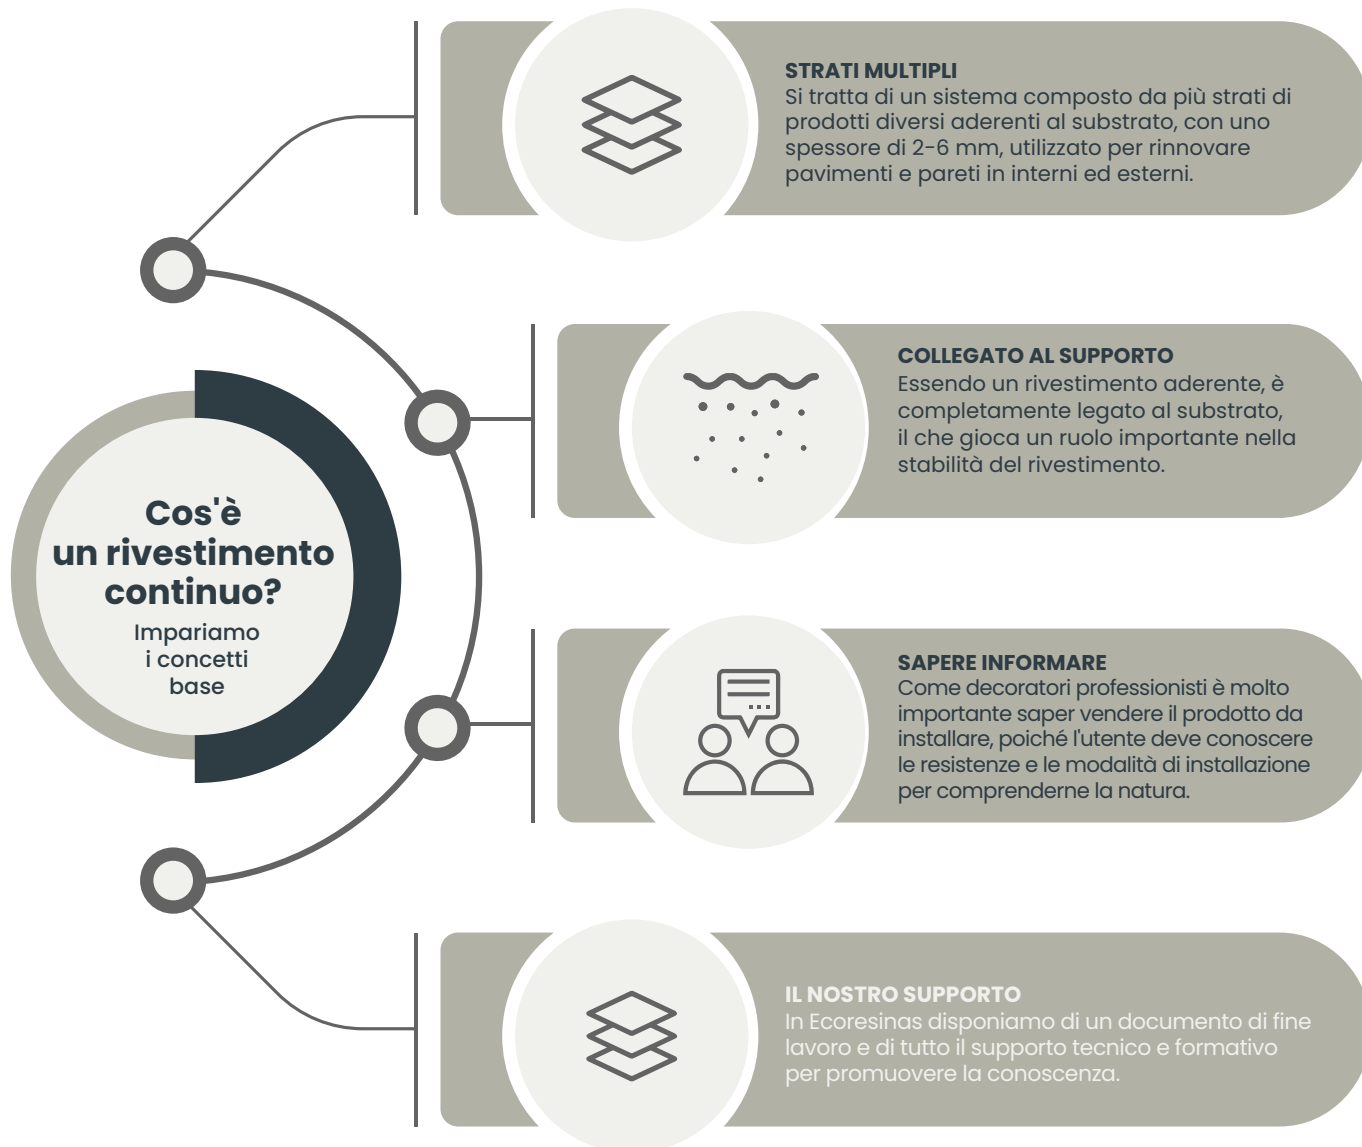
Cos'è un rivestimento continuo?
Impariamo i concetti base

STRATI MULTIPLI
Si tratta di un sistema composto da più strati di prodotti diversi aderenti al substrato, con uno spessore di 2-6 mm, utilizzato per rinnovare pavimenti e pareti in interni ed esterni.

COLLEGATO AL SUPPORTO
Essendo un rivestimento aderente, è completamente legato al substrato, il che gioca un ruolo importante nella stabilità del rivestimento.

SAPERE INFORMARE
Come decoratori professionisti è molto importante saper vendere il prodotto da installare, poiché l'utente deve conoscere le resistenze e le modalità di installazione per comprenderne la natura.

IL NOSTRO SUPPORTO
In Ecoresinas disponiamo di un documento di fine lavoro e di tutto il supporto tecnico e formativo per promuovere la conoscenza.